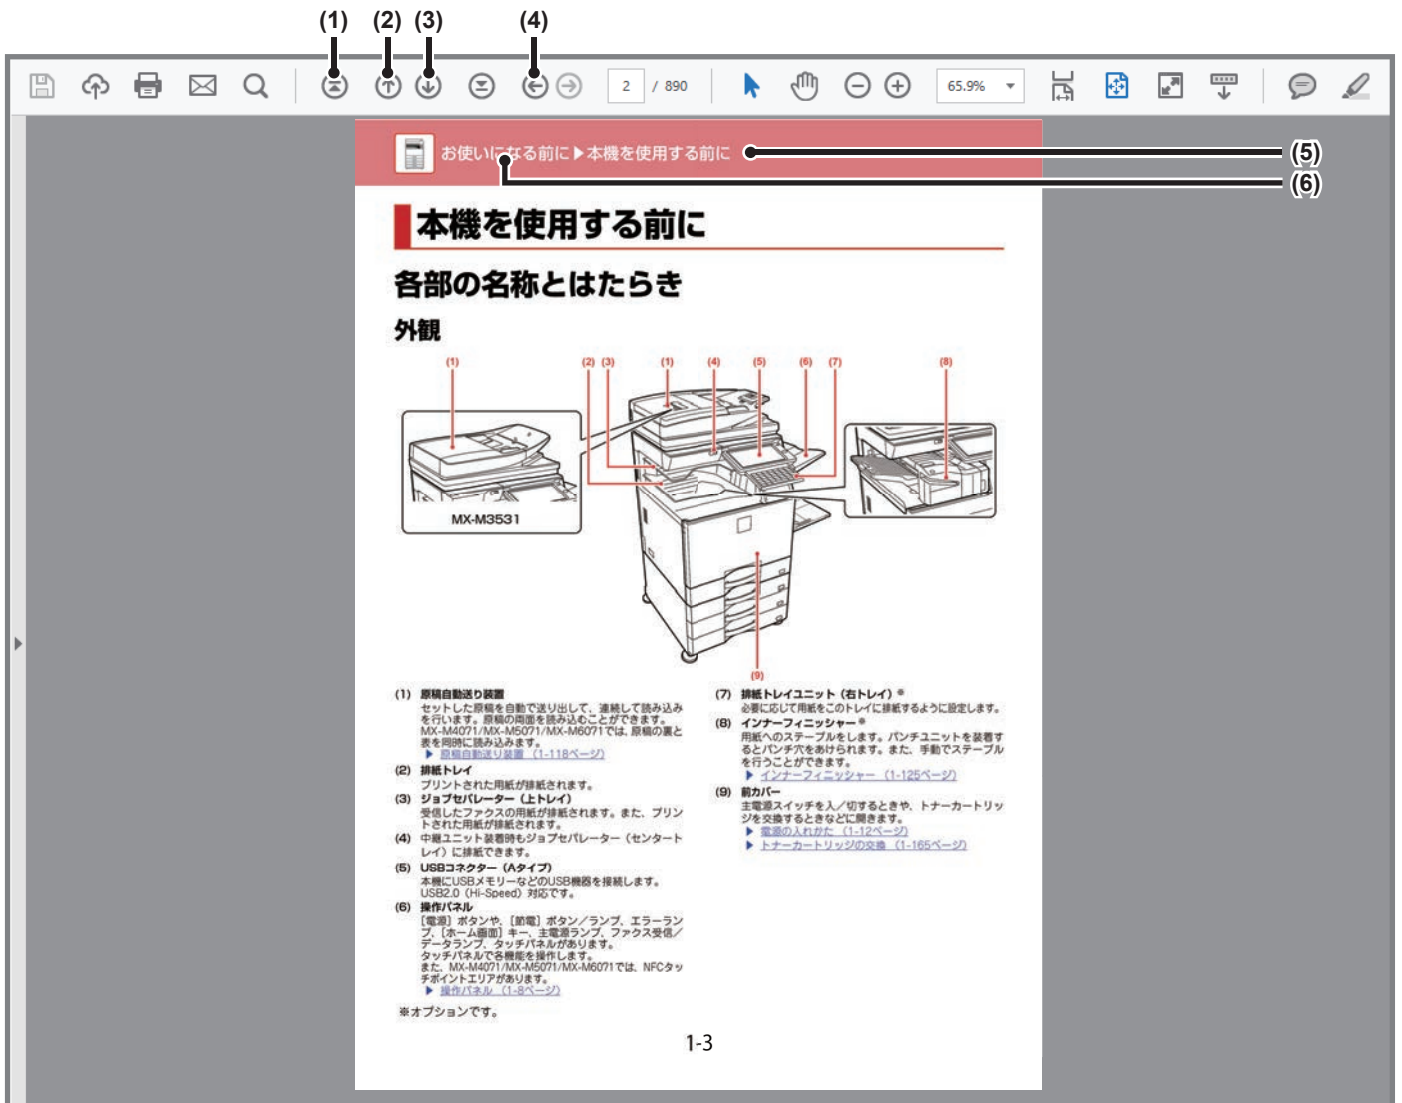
(1) (2) (3) (4)

2 / 890

65.9%

(5)
(6)

お使いになる前に ▶ 本機を使用する前に

本機を使用する前に

各部の名称とはたらき

外観

(1)

(2) (3) (1) (4) (5) (6) (7) (8)

MX-M3531

(9)

(1) 原稿自動送り装置
セットした原稿を自動で送り出して、連続して読み込みを行います。原稿の両面を読み込むことができます。MX-M4071/MX-M5071/MX-M6071では、原稿の裏と表を同時に読み込みます。
▶ 原稿自動送り装置（1-118ページ）

(2) 排紙トレイ
プリントされた用紙が排紙されます。

(3) ジョブセパレーター（上トレイ）
受信したファクスの用紙が排紙されます。また、プリントされた用紙が排紙されます。

(4) 中継ユニット装着時もジョブセパレーター（センタートレイ）に排紙できます。

(5) USBコネクター（Aタイプ）
本機にUSBメモリーなどのUSB機器を接続します。USB2.0（Hi-Speed）対応です。

(6) 操作パネル
［電源］ボタンや、［節電］ボタン／ランプ、エラーランプ、［ホーム画面］キー、主電源ランプ、ファクス受信／データランプ、タッチパネルがあります。
タッチパネルで各機能を操作します。
また、MX-M4071/MX-M5071/MX-M6071では、NFCタッチポイントエリアがあります。
▶ 操作パネル（1-8ページ）

※オプションです。

(7) 排紙トレイユニット（右トレイ）※
必要に応じて用紙をこのトレイに排紙するように設定します。

(8) インナーフィニッシャー※
用紙へのステープルをします。パンチユニットを装着するとパンチ穴をあけられます。また、手動でステープルを行うことができます。
▶ インナーフィニッシャー（1-125ページ）

(9) 前カバー
主電源スイッチを入／切するときや、トナーカートリッジを交換するときなどに開きます。
▶ 電源の入れかた（1-12ページ）
▶ トナーカートリッジの交換（1-165ページ）

1-3